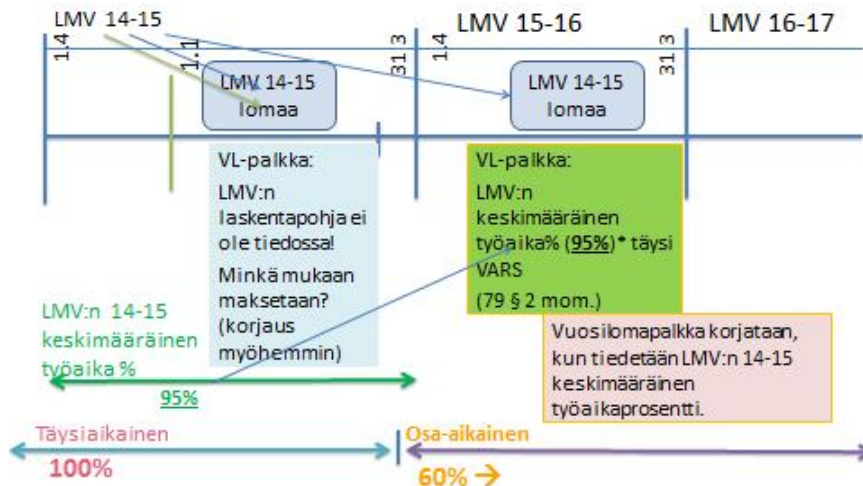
LMV 14-15

LMV 15-16

LMV 16-17

1.4

1.1

31 3

1.4

31 3

LMV 14-15 lomaa

LMV 14-15 lomaa

VL-palkka:

LMV:n laskentapohja ei ole tiedossa!

Minkä mukaan maksetaan? (korjaus myöhemmin)

VL-palkka:

LMV:n keskimääräinen työaika% (95%)* täysi VARS

(79 § 2 mom.)

LMV:n 14-15 keskimääräinen työaika %

Vuosilomapalkka korjataan, kun tiedetään LMV:n 14-15 keskimääräinen työaikaprosentti.

95%

Täysiaikainen

100%

Osa-aikainen

60% →